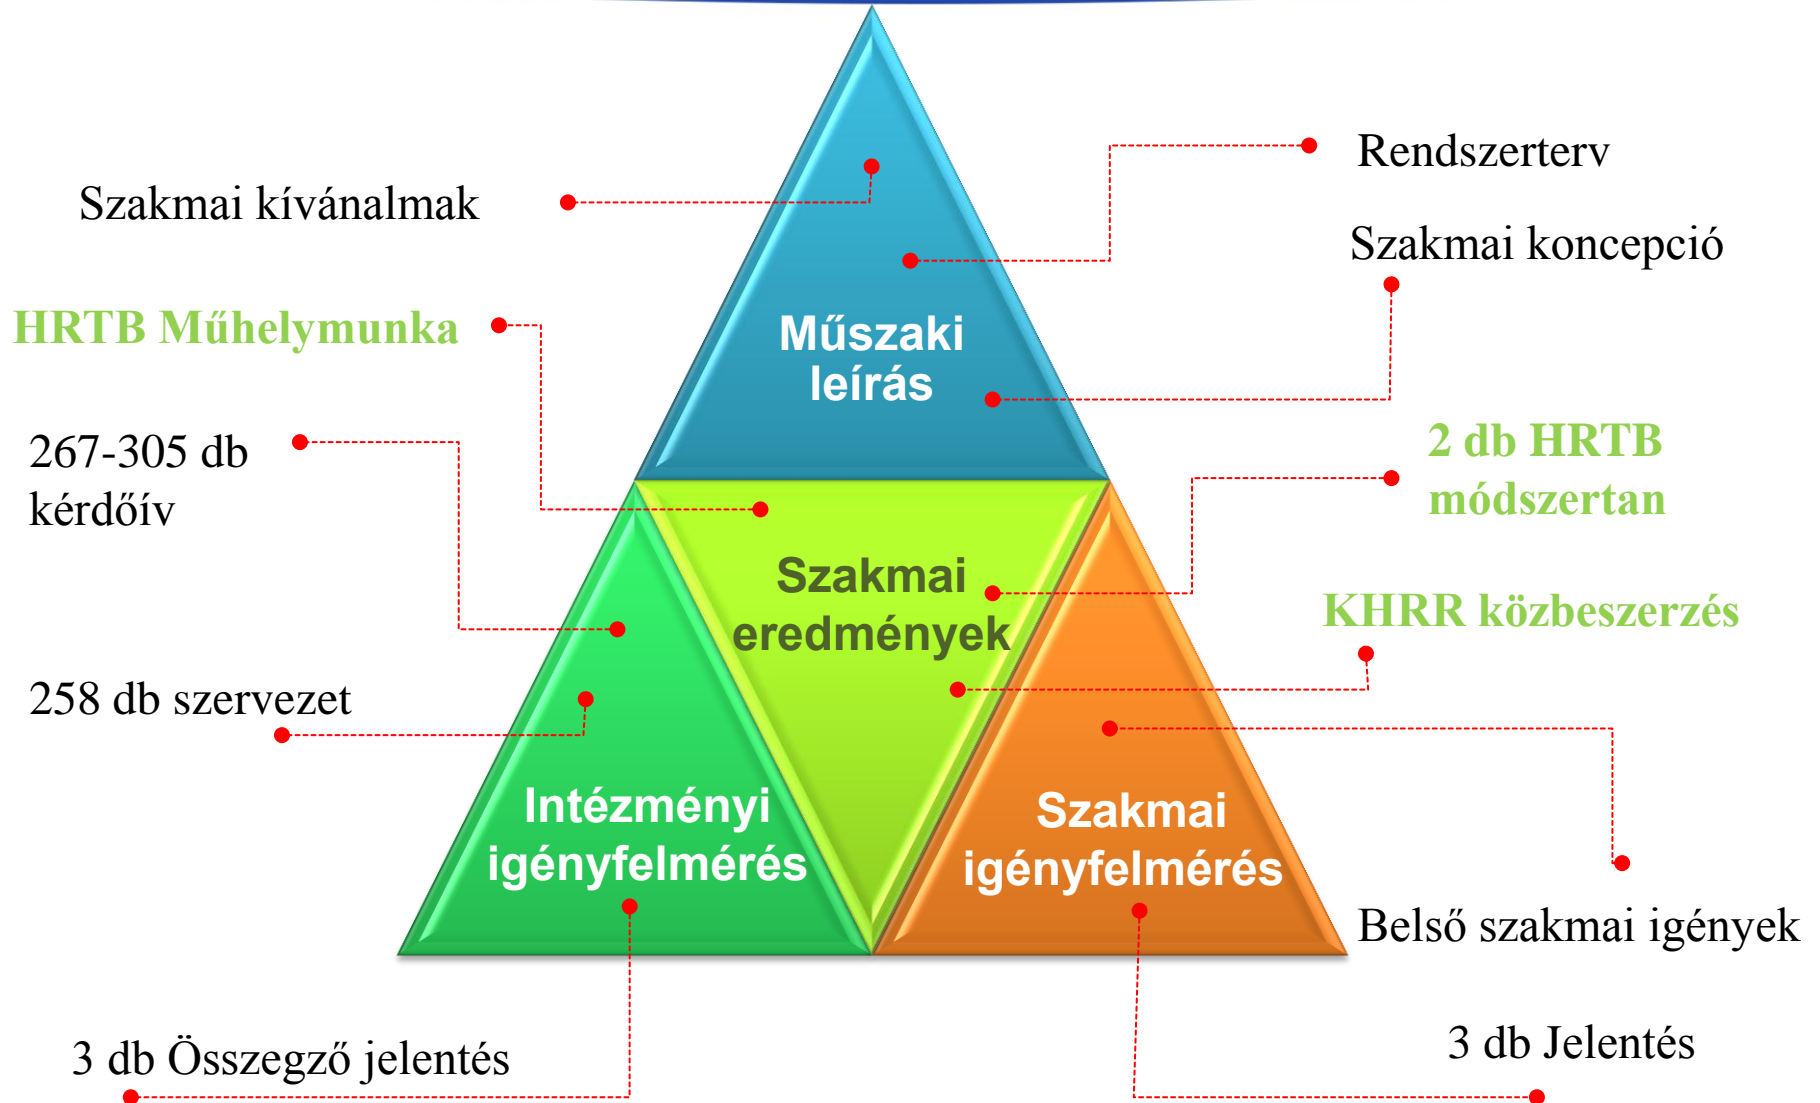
Rendszerterv

Szakmai kívánalmak

Szakmai koncepció

HRTB Műhelymunka

Műszaki leírás

267-305 db kérdőív

2 db HRTB módszertan

Szakmai eredmények

KHRR közbeszerzés

258 db szervezet

Intézményi igényfelmérés

Szakmai igényfelmérés

Belső szakmai igények

3 db Összegző jelentés

3 db Jelentés